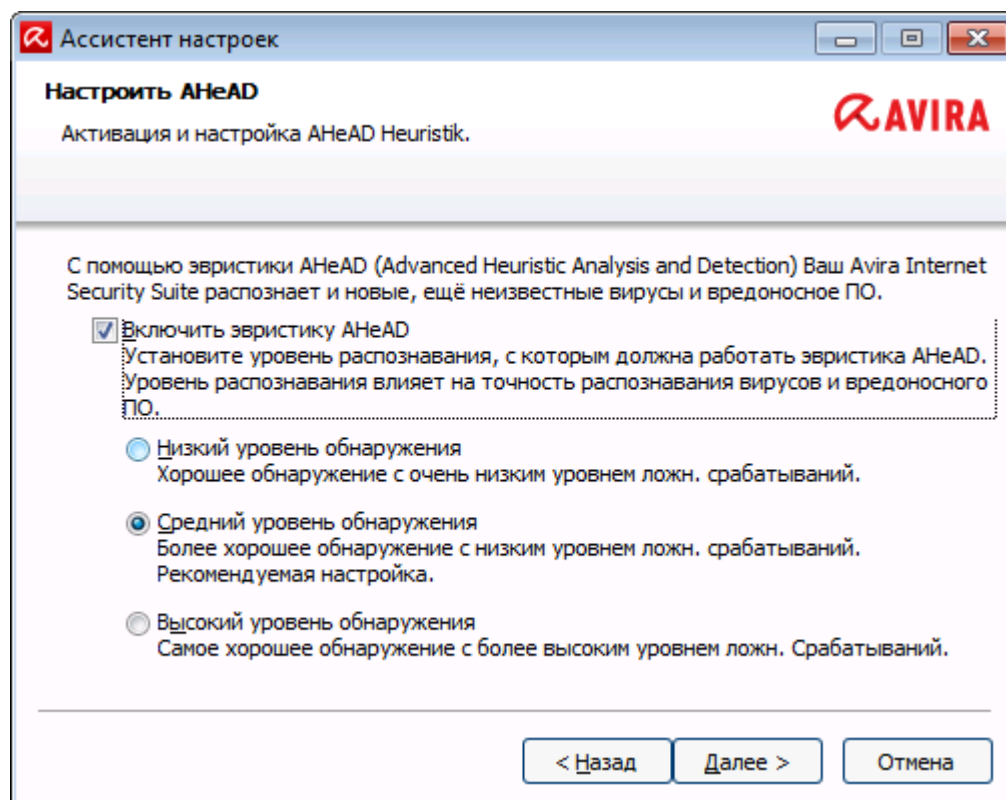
Ассистент настроек

Настроить AHeAD

Активация и настройка AHeAD Heuristik.

AVIRA

С помощью эвристики AHeAD (Advanced Heuristic Analysis and Detection) Ваш Avira Internet Security Suite распознает и новые, ещё неизвестные вирусы и вредоносное ПО.

Включить эвристику AHeAD
Установите уровень распознавания, с которым должна работать эвристика AHeAD. Уровень распознавания влияет на точность распознавания вирусов и вредоносного ПО.

Низкий уровень обнаружения
Хорошее обнаружение с очень низким уровнем ложн. срабатываний.

Средний уровень обнаружения
Более хорошее обнаружение с низким уровнем ложн. срабатываний.
Рекомендуемая настройка.

Высокий уровень обнаружения
Самое хорошее обнаружение с более высоким уровнем ложн. Срабатываний.

< Назад
Далее >
Отмена